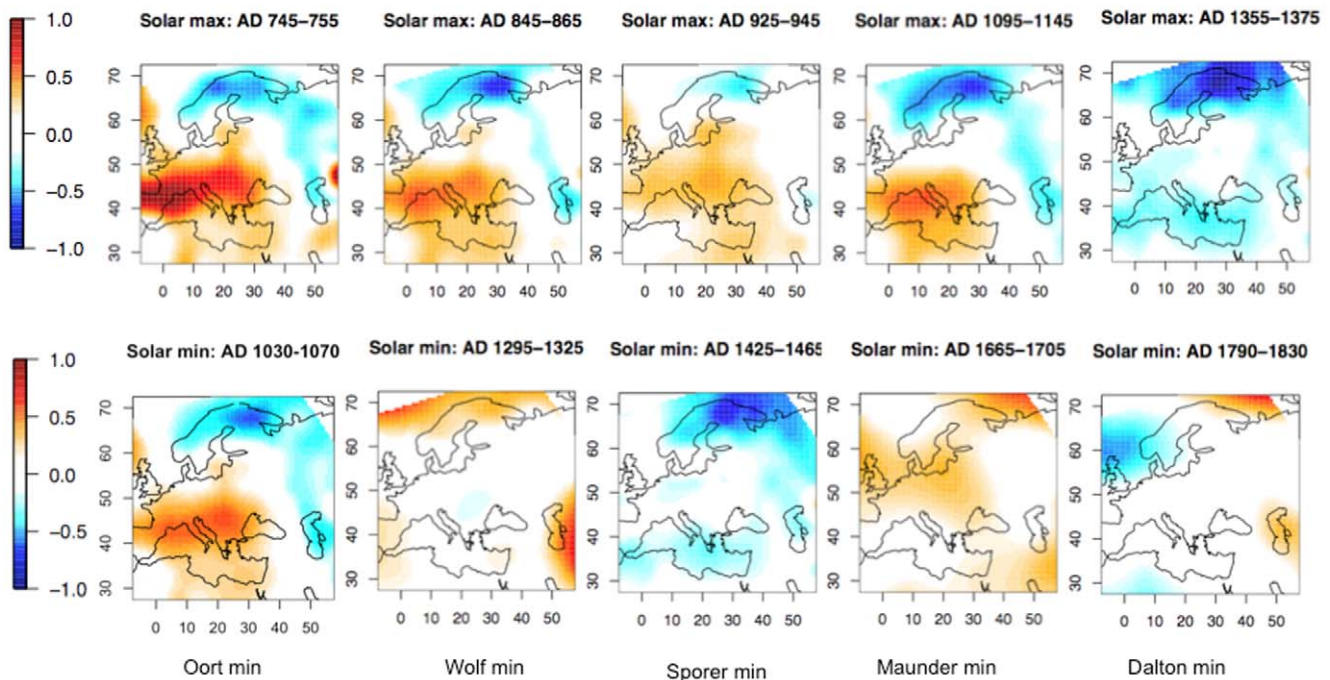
1.0
0.5
0.0
-0.5
-1.0

Solar max: AD 745–755
70
60
50
40
30
0 10 20 30 40 50

Solar max: AD 845–865
70
60
50
40
30
0 10 20 30 40 50

Solar max: AD 925–945
70
60
50
40
30
0 10 20 30 40 50

Solar max: AD 1095–1145
70
60
50
40
30
0 10 20 30 40 50

Solar max: AD 1355–1375
70
60
50
40
30
0 10 20 30 40 50

1.0
0.5
0.0
-0.5
-1.0

Solar min: AD 1030-1070
70
60
50
40
30
0 10 20 30 40 50
Oort min

Solar min: AD 1295–1325
70
60
50
40
30
0 10 20 30 40 50
Wolf min

Solar min: AD 1425–1465
70
60
50
40
30
0 10 20 30 40 50
Sporer min

Solar min: AD 1665–1705
70
60
50
40
30
0 10 20 30 40 50
Maunder min

Solar min: AD 1790–1830
70
60
50
40
30
0 10 20 30 40 50
Dalton min